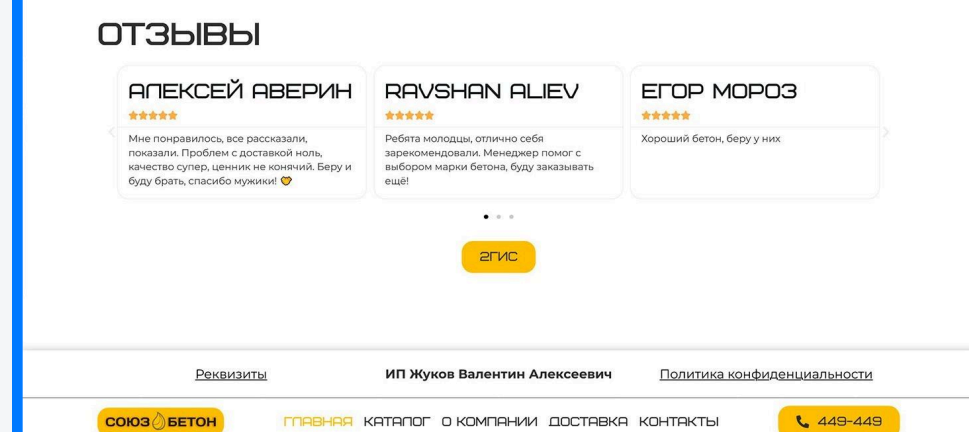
ОТЗЫВЫ

АЛЕКСЕЙ АВЕРИН

Мне понравилось, все рассказали, показали. Проблем с доставкой ноль, качество супер, ценник не конячий. Беру и буду брать, спасибо мужики! 🧡

RAVSHAN ALIEV

Ребята молодцы, отлично себя зарекомендовали. Менеджер помог с выбором марки бетона, буду заказывать ещё!

ЕГОР МОРОЗ

Хороший бетон, беру у них

2ГИС

Реквизиты

ИП Жуков Валентин Алексеевич

Политика конфиденциальности

СОЮЗ БЕТОН

ГЛАВНАЯ КАТАЛОГ О КОМПАНИИ ДОСТАВКА КОНТАКТЫ

449-449